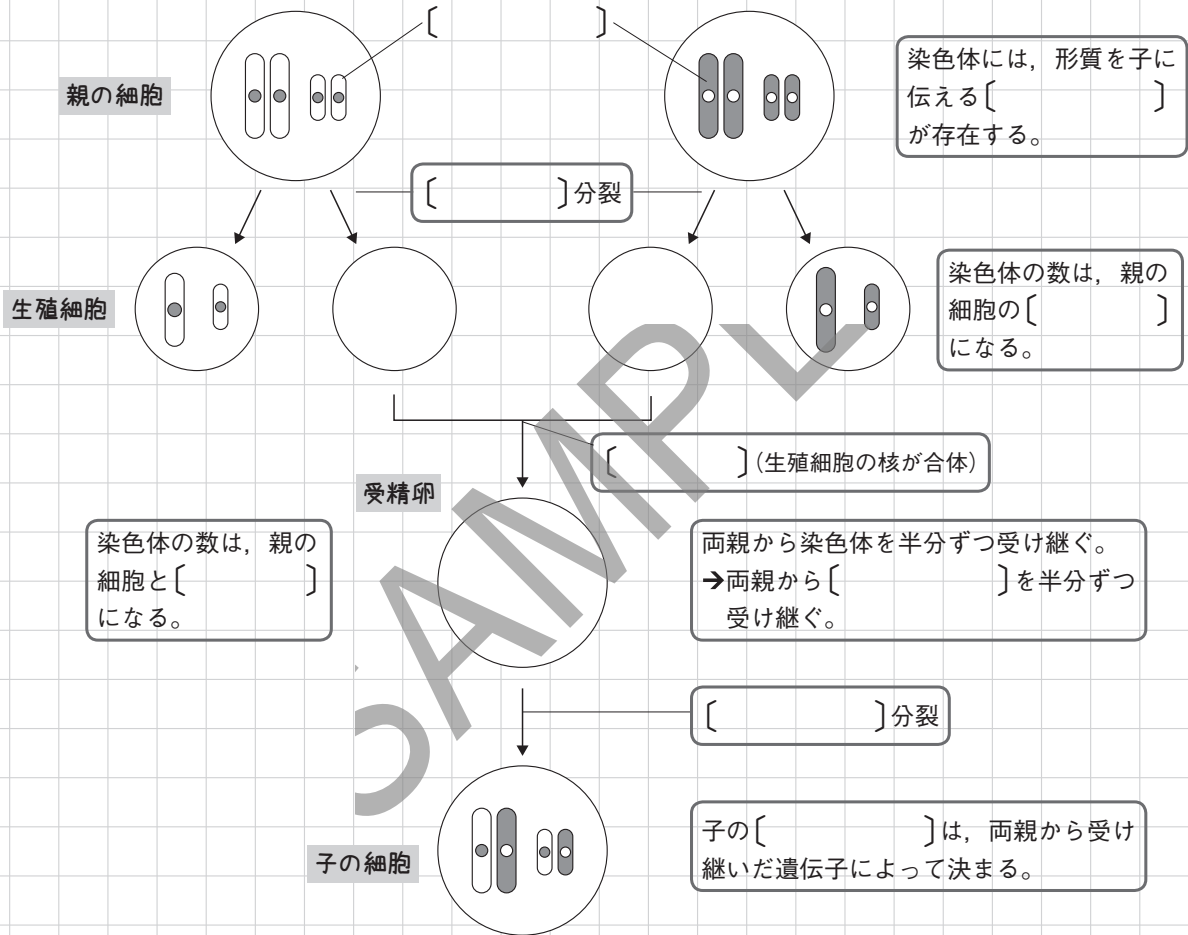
〔　　　　〕

親の細胞

染色体には，形質を子に伝える〔　　　　〕が存在する。

〔　　　　〕分裂

生殖細胞

染色体の数は，親の細胞の〔　　　　〕になる。

〔　　　　〕(生殖細胞の核が合体)

受精卵

染色体の数は，親の細胞と〔　　　　〕になる。

両親から染色体を半分ずつ受け継ぐ。
➔両親から〔　　　　〕を半分ずつ受け継ぐ。

〔　　　　〕分裂

子の細胞

子の〔　　　　〕は，両親から受け継いだ遺伝子によって決まる。

SAMPLE